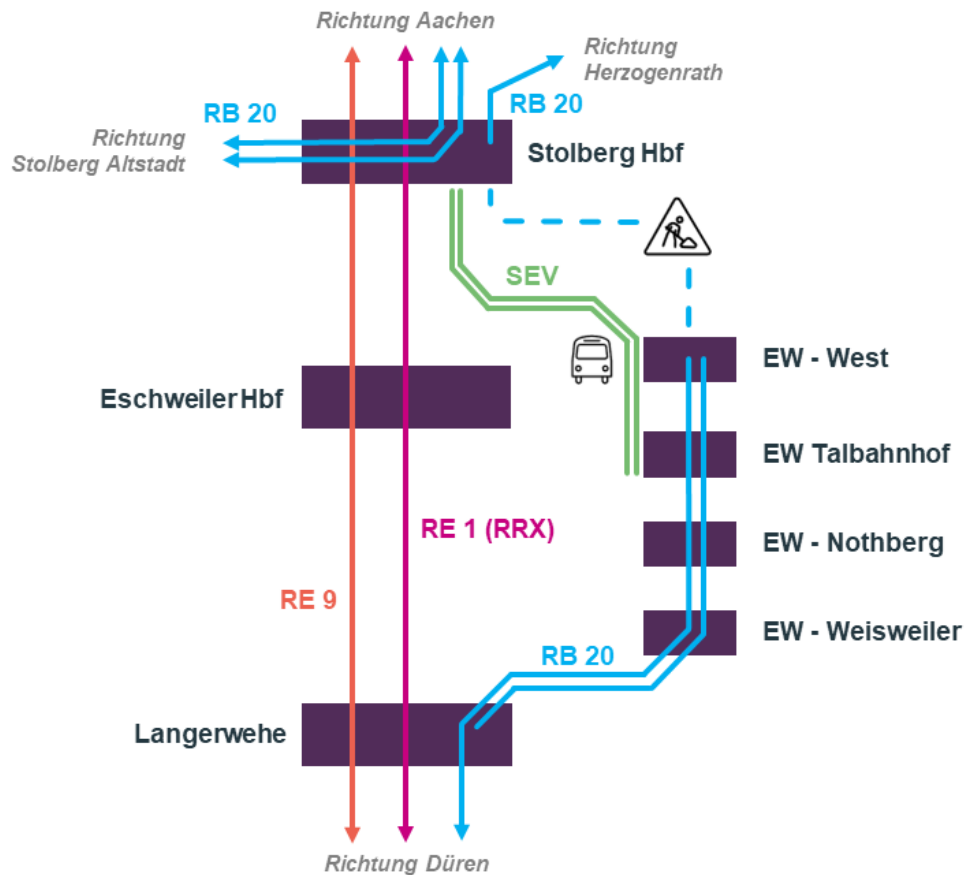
Richtung Aachen

Richtung Herzogenrath

RB 20

Richtung Stolberg Altstadt

RB 20

Stolberg Hbf

SEV

EW - West

Eschweiler Hbf

EW Talbahnhof

RE 1 (RRX)

EW - Nothberg

RE 9

EW - Weisweiler

RB 20

Langerwehe

Richtung Düren